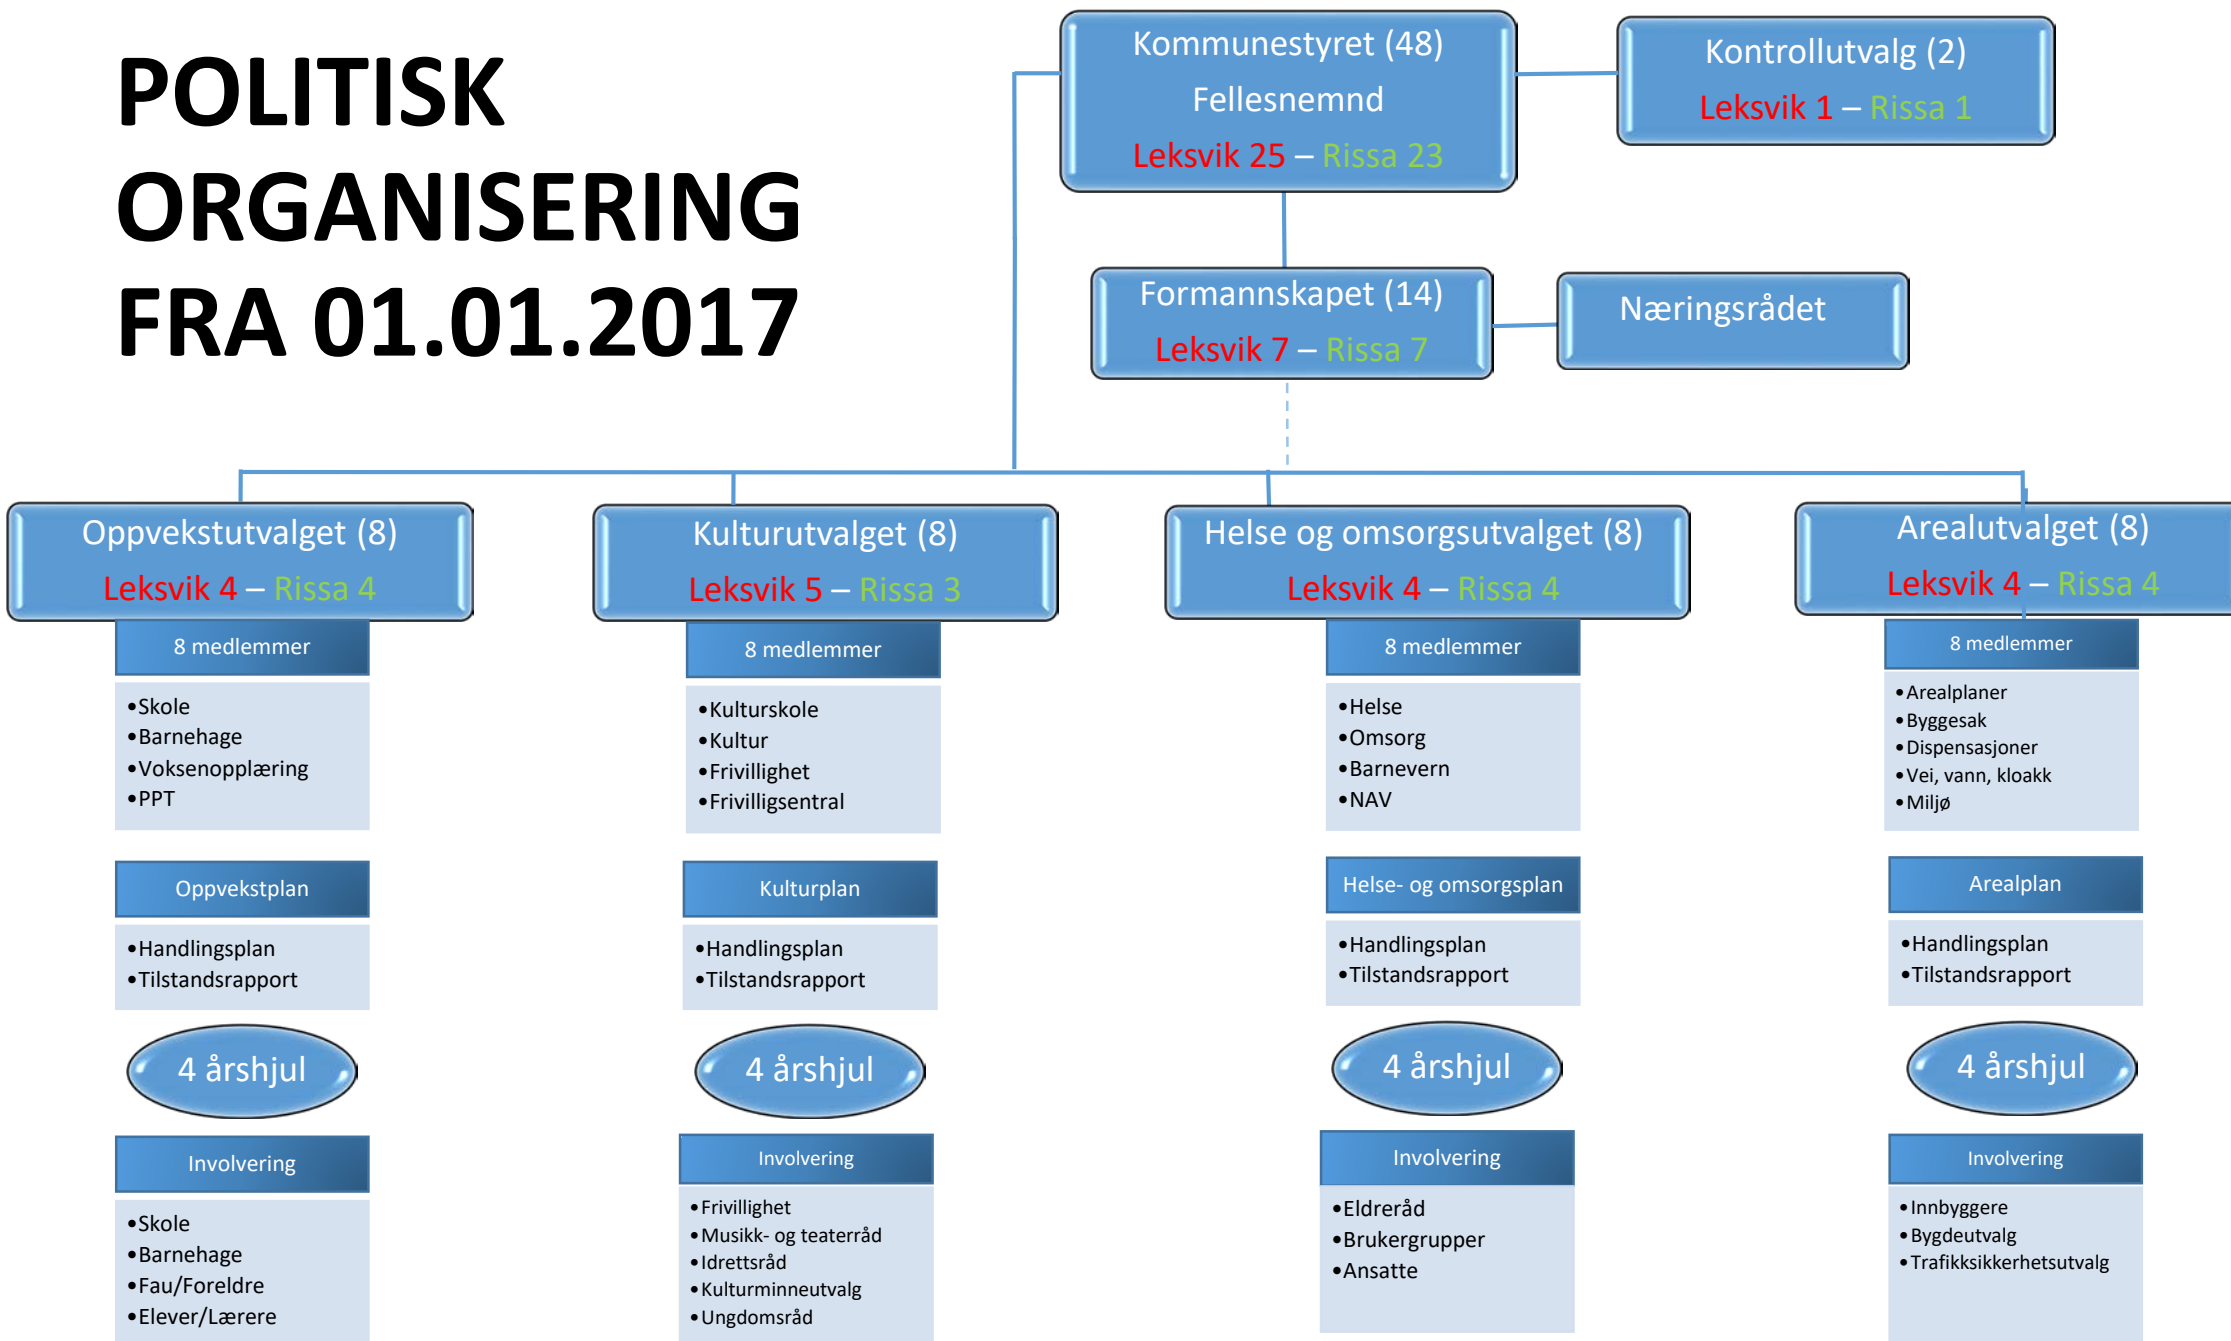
POLITISK ORGANISERING FRA 01.01.2017

Kommunestyret (48)
Fellesnemnd
Leksvik 25 – Rissa 23

Kontrollutvalg (2)
Leksvik 1 – Rissa 1

Formannskapet (14)
Leksvik 7 – Rissa 7

Næringsrådet

Oppvekstutvalget (8)
Leksvik 4 – Rissa 4

8 medlemmer

•Skole
•Barnehage
•Voksenopplæring
•PPT

Oppvekstplan

•Handlingsplan
•Tilstandsrapport

4 årshjul

Involvering

•Skole
•Barnehage
•Fau/Foreldre
•Elever/Lærere

Kulturutvalget (8)
Leksvik 5 – Rissa 3

8 medlemmer

•Kulturskole
•Kultur
•Frivillighet
•Frivilligsentral

Kulturplan

•Handlingsplan
•Tilstandsrapport

4 årshjul

Involvering

•Frivillighet
•Musikk- og teaterråd
•Idrettsråd
•Kulturminneutvalg
•Ungdomsråd

Helse og omsorgsutvalget (8)
Leksvik 4 – Rissa 4

8 medlemmer

•Helse
•Omsorg
•Barnevern
•NAV

Helse- og omsorgsplan

•Handlingsplan
•Tilstandsrapport

4 årshjul

Involvering

•Eldreråd
•Brukergrupper
•Ansatte

Arealutvalget (8)
Leksvik 4 – Rissa 4

8 medlemmer

•Arealplaner
•Byggesak
•Dispensasjoner
•Vei, vann, kloakk
•Miljø

Arealplan

•Handlingsplan
•Tilstandsrapport

4 årshjul

Involvering

•Innbyggere
•Bygdeutvalg
•Trafikksikkerhetsutvalg